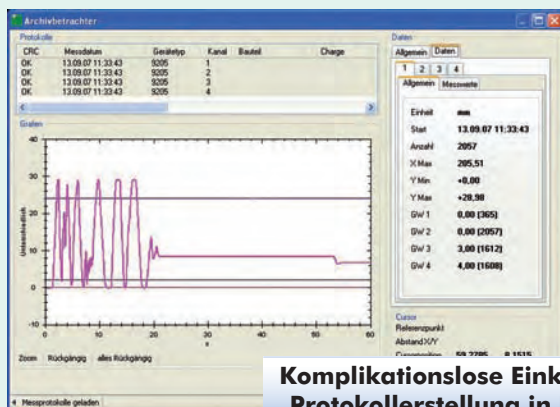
Archivbetrachter

Protokolle

| CRC | Messdatum | Gerätetyp | Kanal | Bauteil | Charge |
|---|---|---|---|---|---|
| OK | 13.09.07 11:33:43 | 9205 | 1 | | |
| OK | 13.09.07 11:33:43 | 9205 | 2 | | |
| OK | 13.09.07 11:33:43 | 9205 | 3 | | |
| OK | 13.09.07 11:33:43 | 9205 | 4 | | |

Grafen

40
30
20
10
0
-10

Unterschied

0 10 20 30 40 50 60

Zoom Rückgängig alles Rückgängig

Messprotokolle geladen

Daten

Allgemein Daten

1 2 3 4

Allgemein Messwerte

| | |
|---|---|
| Einheit | mm |
| Start | 13.09.07 11:33:43 |
| Anzahl | 2057 |
| X Max | 205,51 |
| Y Min | +0,00 |
| Y Max | +28,98 |
| GW 1 | 0,00 [365] |
| GW 2 | 0,00 [2057] |
| GW 3 | 3,00 [1612] |
| GW 4 | 4,00 [1608] |

Cursor
Referenzpunkt
Abstand X/Y
Cursorposition 59,7785 0,1515

Komplikationslose Eink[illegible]
Protokollerstellung in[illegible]